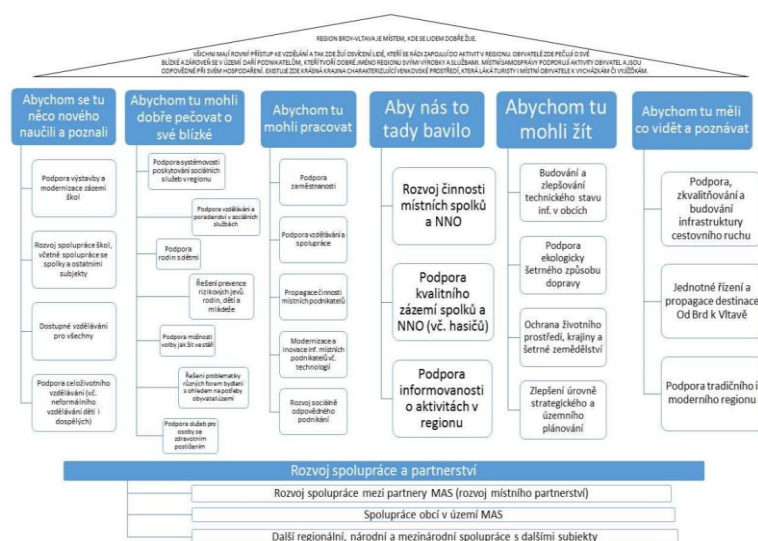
REGION BRDY-VLTAVA JE MÍSTEM, KDE SE LIDEM DOBŘE ŽIJE.

VŠICHNI MAJÍ ROVNÝ PŘÍSTUP KE VZDĚLÁNÍ A TAK ZDE ŽIJÍ OBVZDĚLANÍ LIDÉ, KTEŘÍ SE RÁDI ZAPOJUJÍ DO AKTIVIT V REGIONU. OBYVATELÉ ZDE PEČUJÍ O SVÉ BLÍZKÉ A ZÁROVEŇ SE V ÚZEMÍ DAŘÍ PODNIKATELŮM, KTEŘÍ TVOŘÍ DOBRÉ JMÉNO REGIONU SVÝMI VÝROBKY A SLUŽBAMI. MÍSTNÍ SAMOSPRÁVY PODPORUJÍ AKTIVITY OBYVATEL A JSOU ODPOVĚDNÉ PŘI SVÉM HOSPODAŘENÍ. EXISTUJE ZDE KRÁSNÁ KRAJINA CHARAKTERIZUJÍCÍ VENKOVSKÉ PROSTŘEDÍ, KTERÁ LÁKÁ TURISTY I MÍSTNÍ OBYVATELE K VYCHÁZKÁM ČI VÝLETŮM.

Abychom se tu něco nového naučili a poznali

Podpora výstavby a modernizace zázemí škol

Rozvoj spolupráce škol, včetně spolupráce se spolky a ostatními subjekty

Dostupné vzdělávání pro všechny

Podpora celoživotního vzdělávání (vč. neformálního vzdělávání dětí i dospělých)

Abychom tu mohli dobře pečovat o své blízké

Podpora systémovosti poskytování sociálních služeb v regionu

Podpora vzdělávání a poradenství v sociálních službách

Podpora rodin s dětmi

Řešení prevence rizikových jevů rodin, dětí a mládeže

Podpora možnosti volby jak žít ve stáří

Řešení problematiky různých forem bydlení s ohledem na potřeby obyvatel území

Podpora služeb pro osoby se zdravotním postižením

Abychom tu mohli pracovat

Podpora zaměstnanosti

Podpora vzdělávání a spolupráce

Propagace činnosti místních podnikatelů

Modernizace a inovace inf. místních podnikatelů vč. technologií

Rozvoj sociálně odpovědného podnikání

Aby nás to tady bavilo

Rozvoj činnosti místních spolků a NNO

Podpora kvalitního zázemí spolků a NNO (vč. hasičů)

Podpora informovanosti o aktivitách v regionu

Abychom tu mohli žít

Budování a zlepšování technického stavu inf. v obcích

Podpora ekologicky šetrného způsobu dopravy

Ochrana životního prostředí, krajiny a šetrné zemědělství

Zlepšení úrovně strategického a územního plánování

Abychom tu měli co vidět a poznávat

Podpora, zkvalitňování a budování infrastruktury cestovního ruchu

Jednotné řízení a propagace destinace Od Brd k Vltavě

Podpora tradičního i moderního regionu

Rozvoj spolupráce a partnerství

Rozvoj spolupráce mezi partnery MAS (rozvoj místního partnerství)

Spolupráce obcí v území MAS

Další regionální, národní a mezinárodní spolupráce s dalšími subjekty